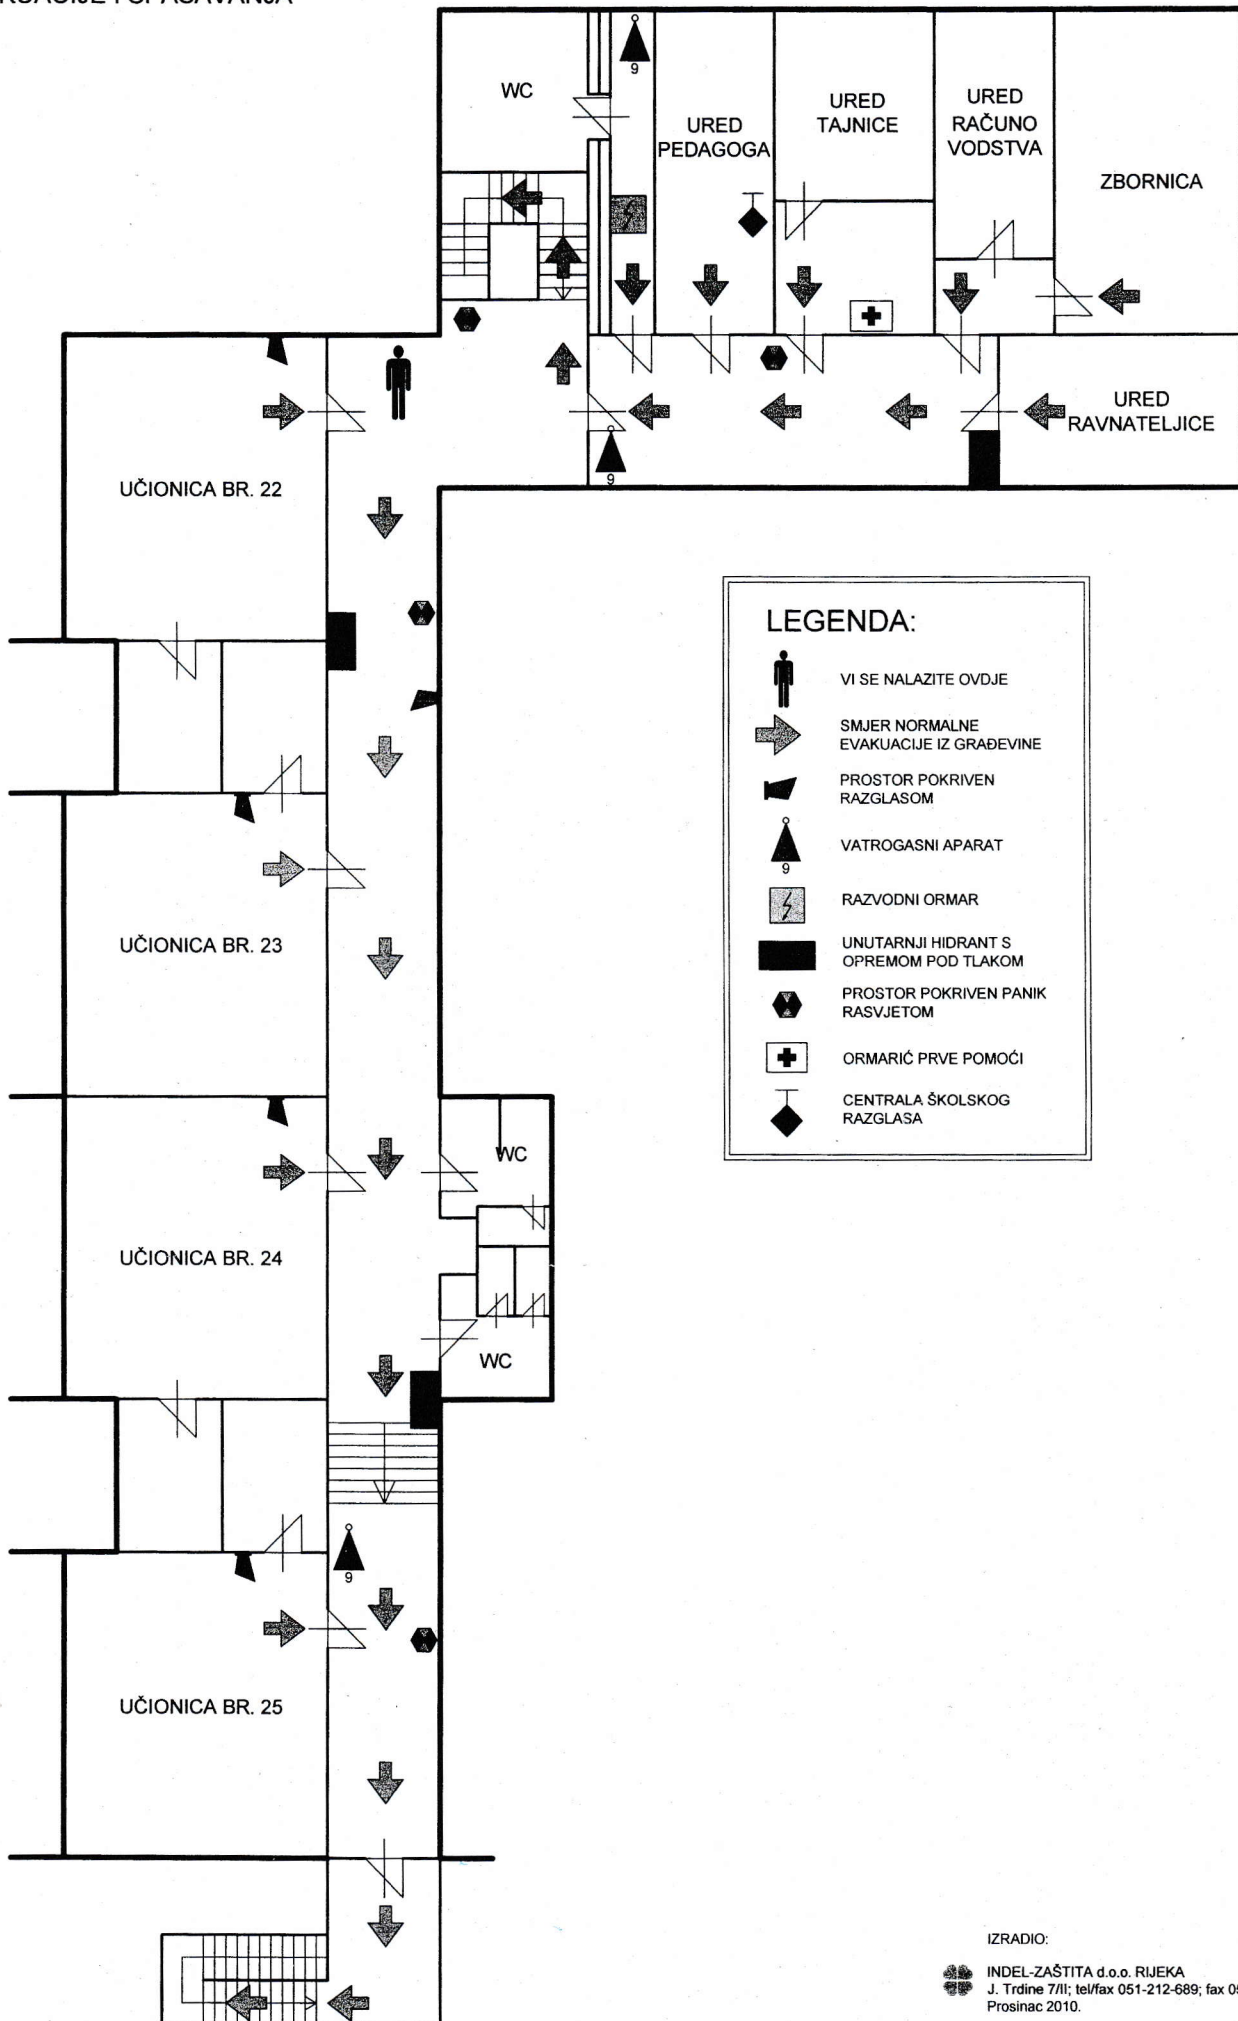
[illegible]KUACIJE I SPAŠAVANJA

WC

9

URED PEDAGOGA

URED TAJNICE

URED RAČUNO VODSTVA

ZBORNICA

URED RAVNATELJICE

9

UČIONICA BR. 22

LEGENDA:

VI SE NALAZITE OVDJE

SMJER NORMALNE EVAKUACIJE IZ GRAĐEVINE

PROSTOR POKRIVEN RAZGLASOM

VATROGASNI APARAT

9

RAZVODNI ORMAR

UNUTARNJI HIDRANT S OPREMOM POD TLAKOM

PROSTOR POKRIVEN PANIK RASVJETOM

ORMARIĆ PRVE POMOĆI

CENTRALA ŠKOLSKOG RAZGLASA

UČIONICA BR. 23

WC

UČIONICA BR. 24

WC

9

UČIONICA BR. 25

IZRADIO:

INDEL-ZAŠTITA d.o.o. RIJEKA
J. Trdine 7/II; tel/fax 051-212-689; fax 0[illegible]
Prosinac 2010.